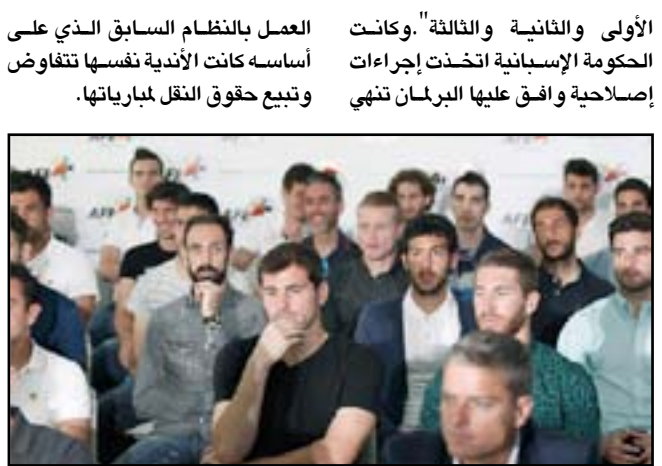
الأولى والثانية والثالثة". وكانت الحكومة الإسبانية اتخذت إجراءات إصلاحية وافق عليها البرلمان تنهي

العمل بالنظام السابق الذي على أساسه كانت الأندية نفسها تتفاوض وتبيع حقوق النقل لمبارياتها.

AFE AFE AFE